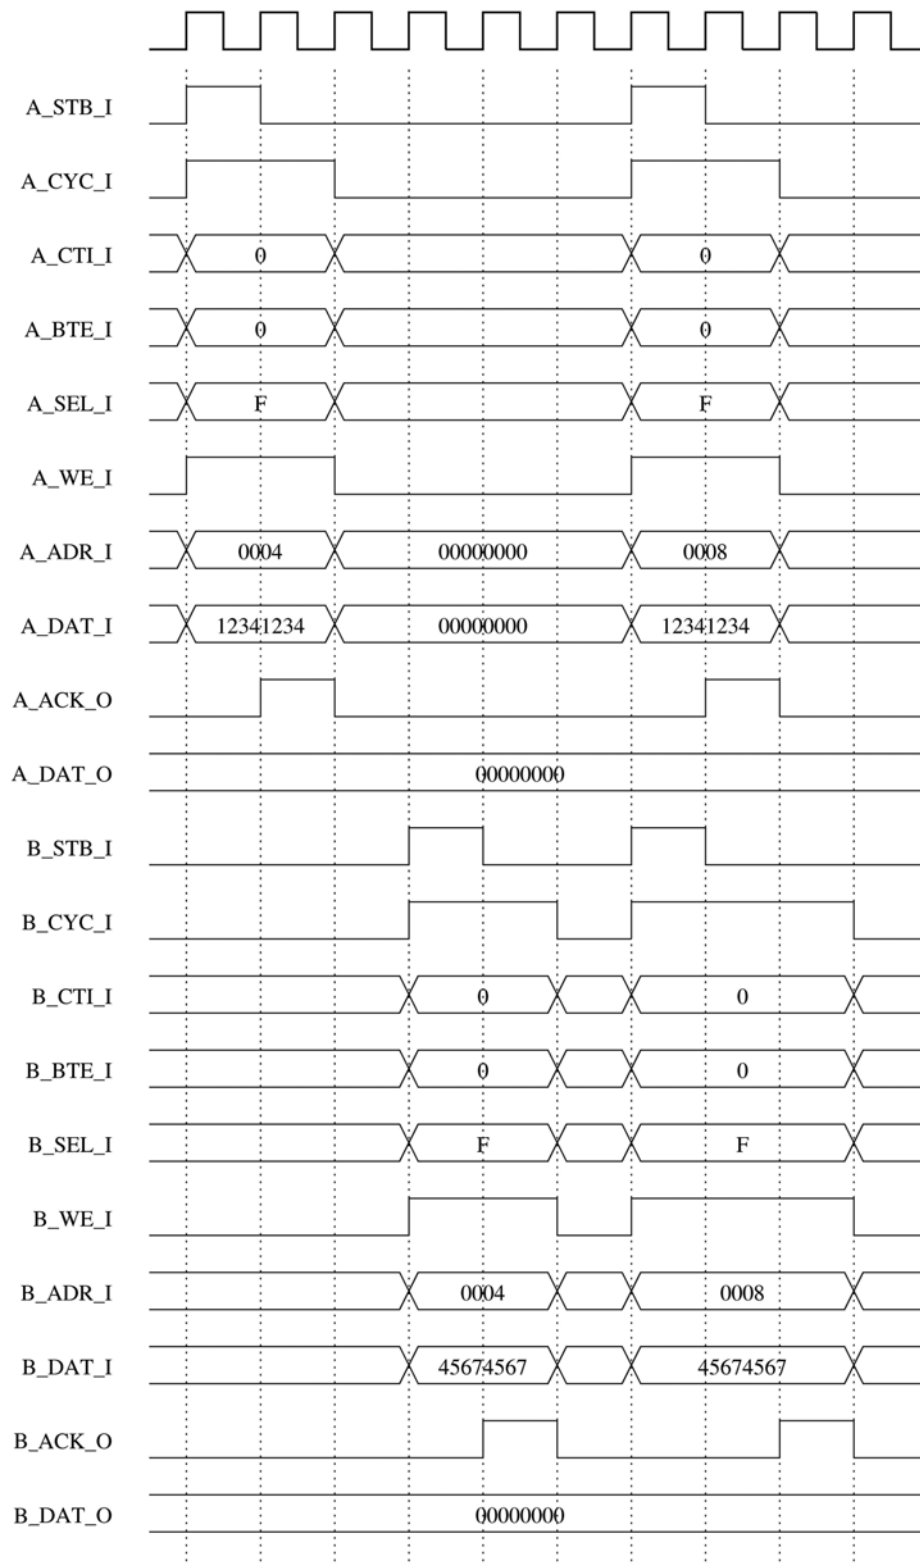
A_STB_I
A_CYC_I
A_CTI_I 0 0
A_BTE_I 0 0
A_SEL_I F F
A_WE_I
A_ADR_I 0004 00000000 0008
A_DAT_I 12341234 00000000 12341234
A_ACK_O
A_DAT_O 00000000
B_STB_I
B_CYC_I
B_CTI_I 0 0
B_BTE_I 0 0
B_SEL_I F F
B_WE_I
B_ADR_I 0004 0008
B_DAT_I 45674567 45674567
B_ACK_O
B_DAT_O 00000000